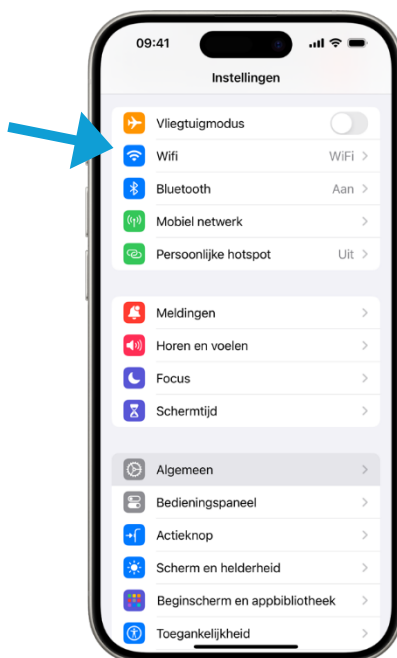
09:41

Instellingen

Vliegtuigmodus
Wifi WiFi
Bluetooth Aan
Mobiel netwerk
Persoonlijke hotspot Uit

Meldingen
Horen en voelen
Focus
Schermtijd

Algemeen
Bedieningspaneel
Actieknop
Scherm en helderheid
Beginscherm en appbibliotheek
Toegankelijkheid